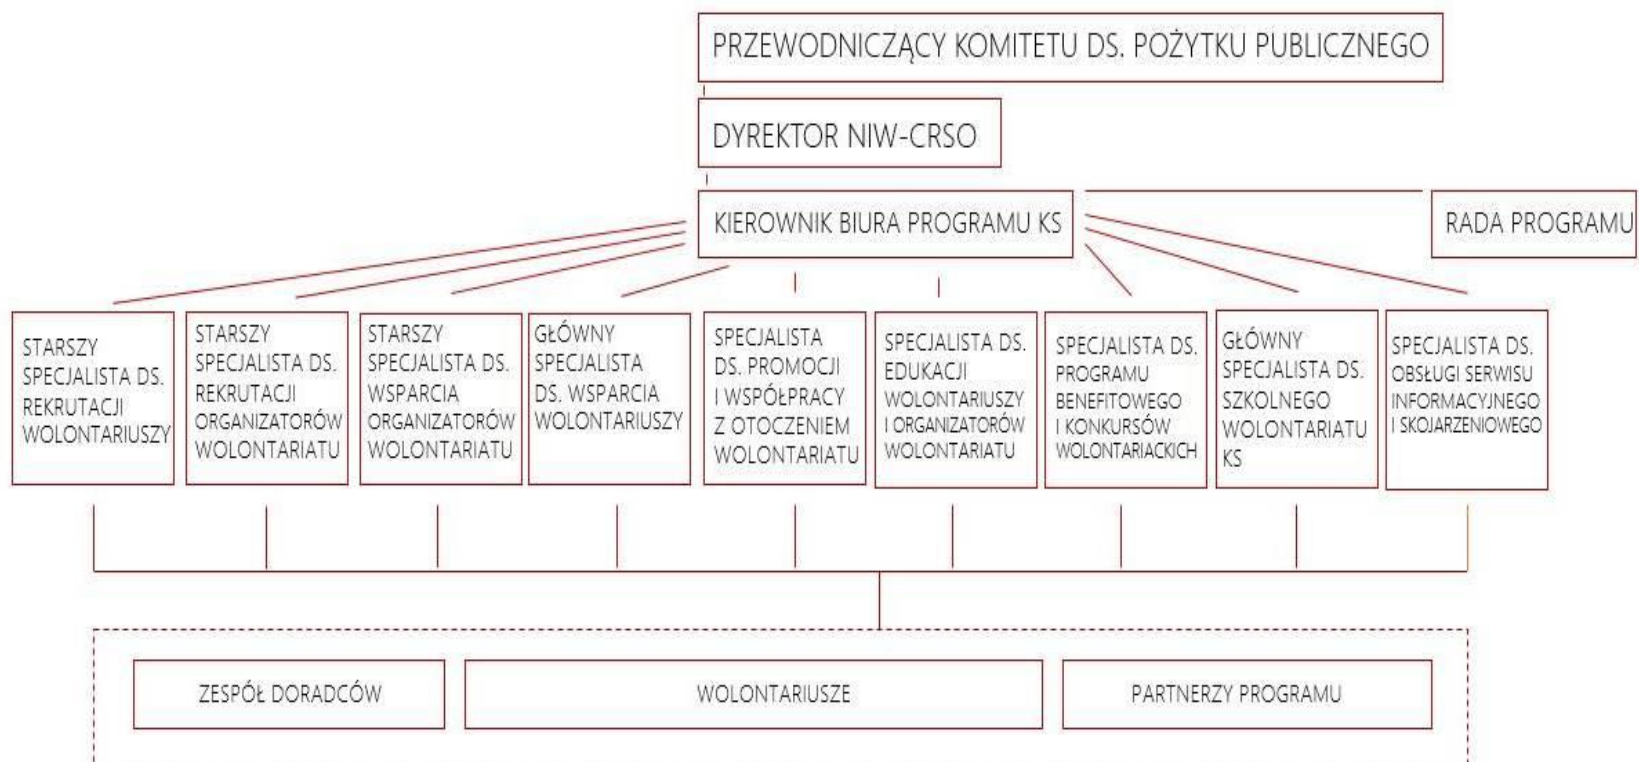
PRZEWODNICZĄCY KOMITETU DS. POŻYTKU PUBLICZNEGO

DYREKTOR NIW-CRSO

KIEROWNIK BIURA PROGRAMU KS

RADA PROGRAMU

STARSZY SPECJALISTA DS. REKRUTACJI WOLONTARIUSZY

STARSZY SPECJALISTA DS. REKRUTACJI ORGANIZATORÓW WOLONTARIATU

STARSZY SPECJALISTA DS. WSPARCIA ORGANIZATORÓW WOLONTARIATU

GŁÓWNY SPECJALISTA DS. WSPARCIA WOLONTARIUSZY

SPECJALISTA DS. PROMOCJI I WSPÓŁPRACY Z OTOCZENIEM WOLONTARIATU

SPECJALISTA DS. EDUKACJI WOLONTARIUSZY I ORGANIZATORÓW WOLONTARIATU

SPECJALISTA DS. PROGRAMU BENEFITOWEGO I KONKURSÓW WOLONTARIACKICH

GŁÓWNY SPECJALISTA DS. SZKOLNEGO WOLONTARIATU KS

SPECJALISTA DS. OBSŁUGI SERWISU INFORMACYJNEGO I SKOJARZENIOWEGO

ZESPÓŁ DORADCÓW

WOLONTARIUSZE

PARTNERZY PROGRAMU